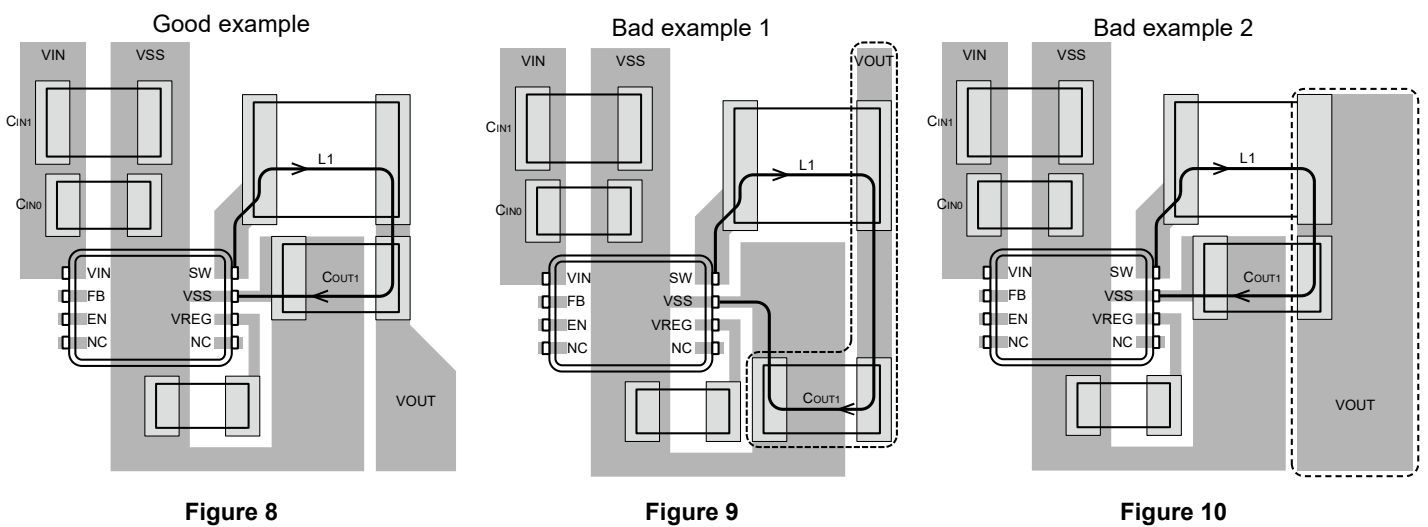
Good example

VIN VSS

CIN1

CIN0

L1

VIN SW
FB VSS
EN VREG
NC NC

COUT1

VOUT

Figure 8

Bad example 1

VIN VSS VOUT

CIN1

CIN0

L1

VIN SW
FB VSS
EN VREG
NC NC

COUT1

Figure 9

Bad example 2

VIN VSS

CIN1

CIN0

L1

VIN SW
FB VSS
EN VREG
NC NC

COUT1

VOUT

Figure 10